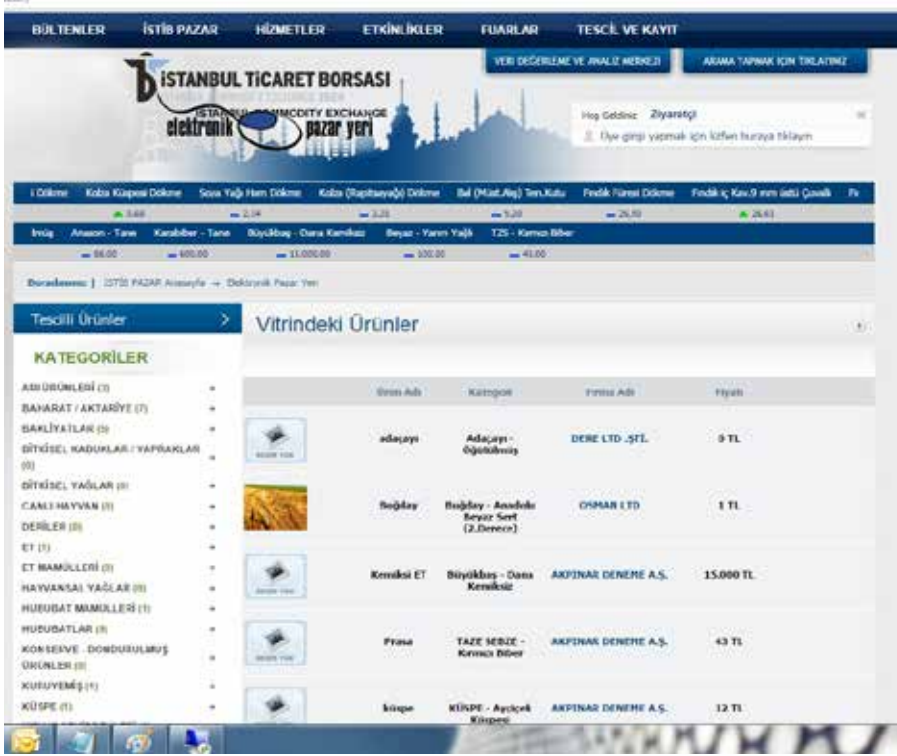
BÜLTENLER İSTİB PAZAR HİZMETLER ETKİNLİKLER FUARLAR TESCİL VE KAYIT

VERİ DEĞERLEME VE ANALİZ MERKEZİ ARAMA YAPMAK İÇİN TIKLAYINIZ

İSTANBUL TİCARET BORSASI
ISTANBUL COMMODITY EXCHANGE
elektronik pazar yeri

Hoş Geldiniz Ziyaretçi
Üye girişi yapmak için lütfen buraya tıklayın

i Dökme Kolza Küspesi Dökme Soya Yağı Ham Dökme Kolza (Rapitohumu) Dökme Bal (Müst.Ambl) Ten.Kutu Fındık Füresi Dökme Fındık iç Kav.9 mm üstü Çuvallı
3,68 2,14 2,21 5,20 26,30 26,43
Imiş Anason - Tane Karabiber - Tane Büyükbaş - Dana Kemiksiz Beyaz - Yarım Yağlı T2S - Kırmızı Biber
86,00 600,00 11.000,00 100,00 43,00

Buradasınız: | İSTİB PAZAR Anasayfa → Elektronik Pazar Yeri

Tescilli Ürünler

KATEGORİLER
ADI ÜRÜNLERİ (3)
BAHARAT / AKTARİYE (7)
BAKLİYATLAR (5)
BİTKİSEL KABUKLAR / YAPRAKLAR (0)
BİTKİSEL YAĞLAR (0)
CANLI HAYVAN (0)
DERİLER (0)
ET (1)
ET MAMULLERİ (0)
HAYVANSAL YAĞLAR (0)
HUBUBAT MAMULLERİ (1)
HUBUBATLAR (8)
KONSERVE - DONDURULMUŞ ÜRÜNLER (0)
KURUYEMİŞ (1)
KÜSPE (1)

Vitrindeki Ürünler

| | Ürün Adı | Kategori | Firma Adı | Fiyatı |
|---|---|---|---|---|
| | adaçayı | Adaçayı - Öğütülmüş | DERE LTD .ŞTİ. | 0 TL |
| | Buğday | Buğday - Anadolu Beyaz Sert (2.Derece) | OSMAN LTD | 1 TL |
| | Kemiksi ET | Büyükbaş - Dana Kemiksiz | AKPINAR DENEME A.Ş. | 15.000 TL |
| | Prasa | TAZE SEBZE - Kırmızı Biber | AKPINAR DENEME A.Ş. | 43 TL |
| | küspe | KÜSPE - Ayçiçek Küspesi | AKPINAR DENEME A.Ş. | 12 TL |